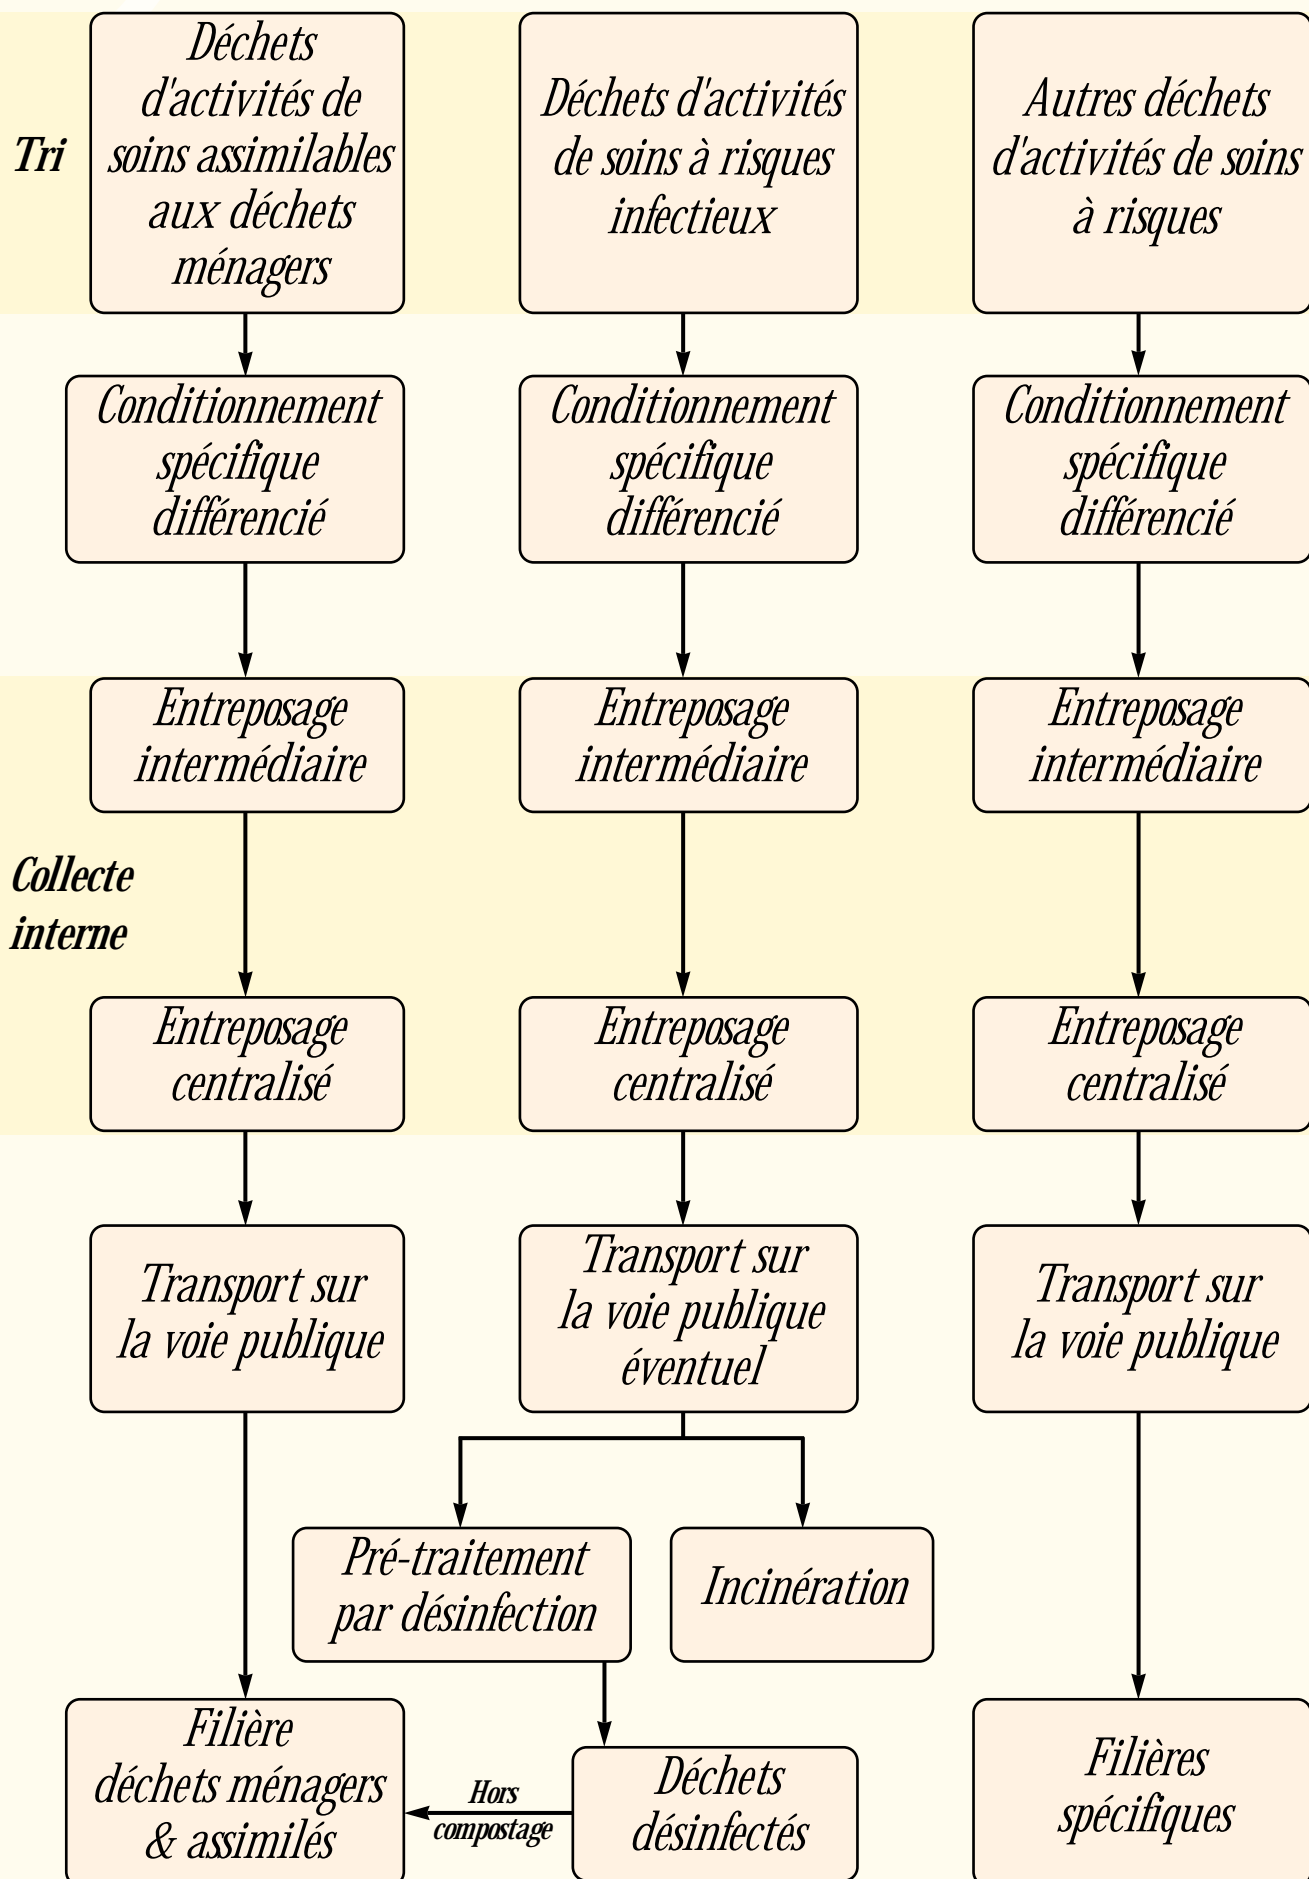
Tri

Déchets d'activités de soins assimilables aux déchets ménagers

Déchets d'activités de soins à risques infectieux

Autres déchets d'activités de soins à risques

Conditionnement spécifique différencié

Conditionnement spécifique différencié

Conditionnement spécifique différencié

Entreposage intermédiaire

Entreposage intermédiaire

Entreposage intermédiaire

Collecte interne

Entreposage centralisé

Entreposage centralisé

Entreposage centralisé

Transport sur la voie publique

Transport sur la voie publique éventuel

Transport sur la voie publique

Pré-traitement par désinfection

Incinération

Filière déchets ménagers & assimilés

Hors compostage

Déchets désinfectés

Filières spécifiques